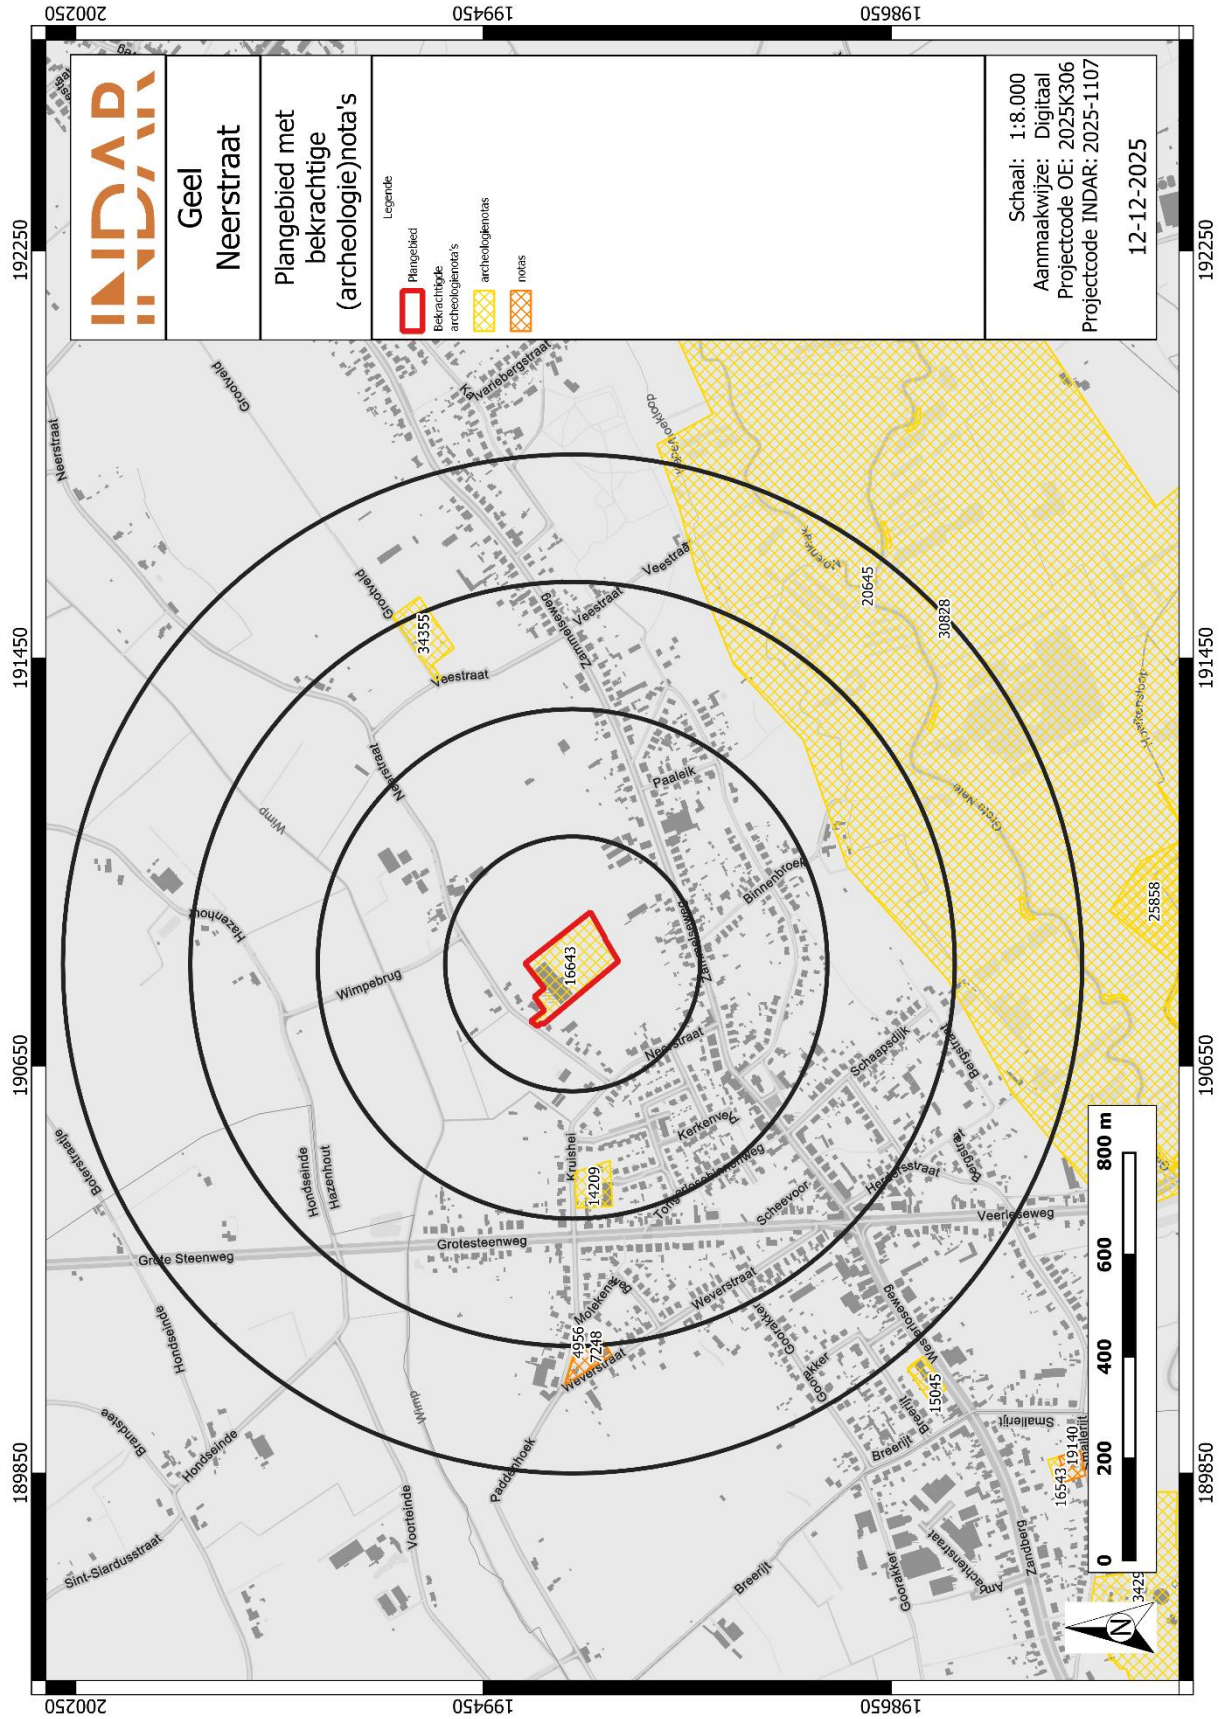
INDAR

Geel
Neerstraat

Plangebied met bekrachtige (archeologie)nota's

Legende
Plangebied
Bekrachtigde archeologienota's
archeologienotas
notas

Schaal: 1:8.000
Aanmaakwijze: Digitaal
Projectcode OE: 2025K306
Projectcode INDAR: 2025-1107

12-12-2025

200250
199450
198650
192250
191450
190650
189850

0 200 400 600 800 m

N

16643
34355
20645
30828
25858
14209
4956
7248
15045
19140
16543
3429

Neerstraat
Grootveld
Kalvariebergstraat
Veestraat
Zammelseweg
Paaleik
Binnenbroek
Wimp
Hazenhout
Wimpebrug
Zammelseweg
Neerstraat
Kerkenve
Kruishei
Tongerlosebaanweg
Scheevoor
Herentalsestraat
Veerleseweg
Schaapsdijk
Bergstraat
Grotesteenweg
Grote Steenweg
Hondseinde
Hazenhout
Boterstraatje
Molenesteeg
Weverstraat
Goorakker
Netenbosweg
Breerijt
Smallerijt
Paddenhoek
Voorteinde
Brandsteeg
Sint-Siardusstraat
Zandberg
Goorakker
Breerijt
Grote Nete
Hoekskensloop
Vennekensloop